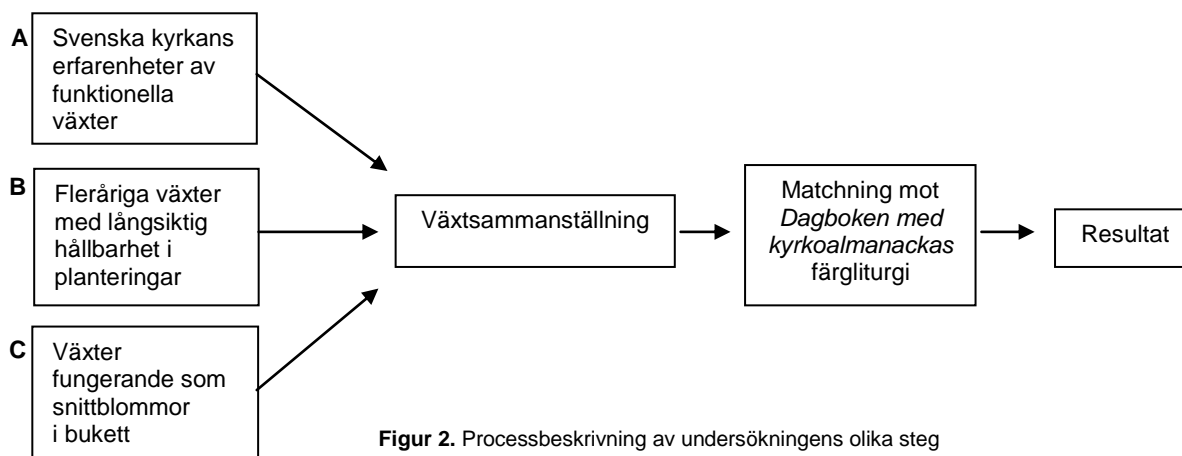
A Svenska kyrkans erfarenheter av funktionella växter

B Fleråriga växter med långsiktig hållbarhet i planteringar

C Växter fungerande som snittblommor i bukett

Växtsammanställning

Matchning mot *Dagboken med kyrkoalmanackas* färgliturgi

Resultat

**Figur 2.** Processbeskrivning av undersökningens olika steg